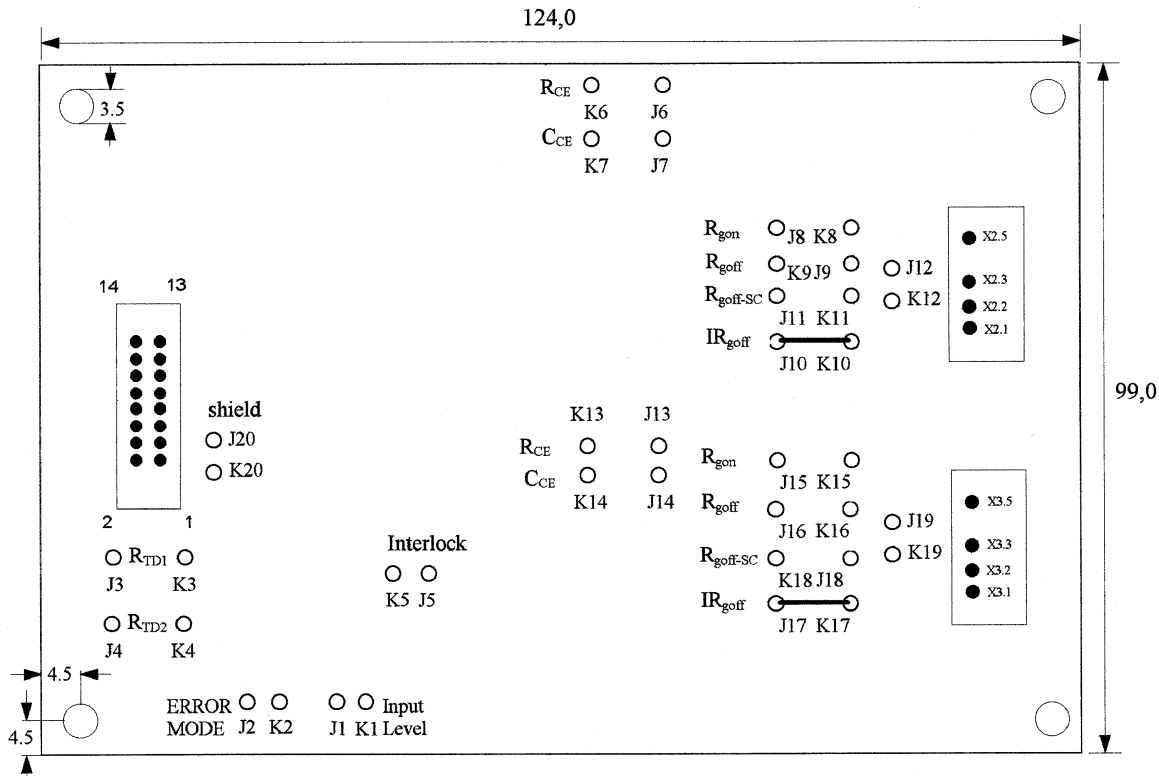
124,0

3.5

$R_{CE}$ K6 J6
$C_{CE}$ K7 J7

$R_{gon}$ J8 K8
$R_{goff}$ K9 J9 J12
$R_{goff\text{-}SC}$ J11 K11 K12
$IR_{goff}$ J10 K10

X2.5
X2.3
X2.2
X2.1

99,0

14 13

shield
J20
K20

2 1

K13 J13
$R_{CE}$
$C_{CE}$
K14 J14

$R_{gon}$ J15 K15
$R_{goff}$ J16 K16 J19
$R_{goff\text{-}SC}$ K18 J18 K19
$IR_{goff}$ J17 K17

X3.5
X3.3
X3.2
X3.1

$R_{TD1}$
J3 K3

Interlock
K5 J5

$R_{TD2}$
J4 K4

4.5
4.5

ERROR MODE J2 K2
J1 K1 Input Level